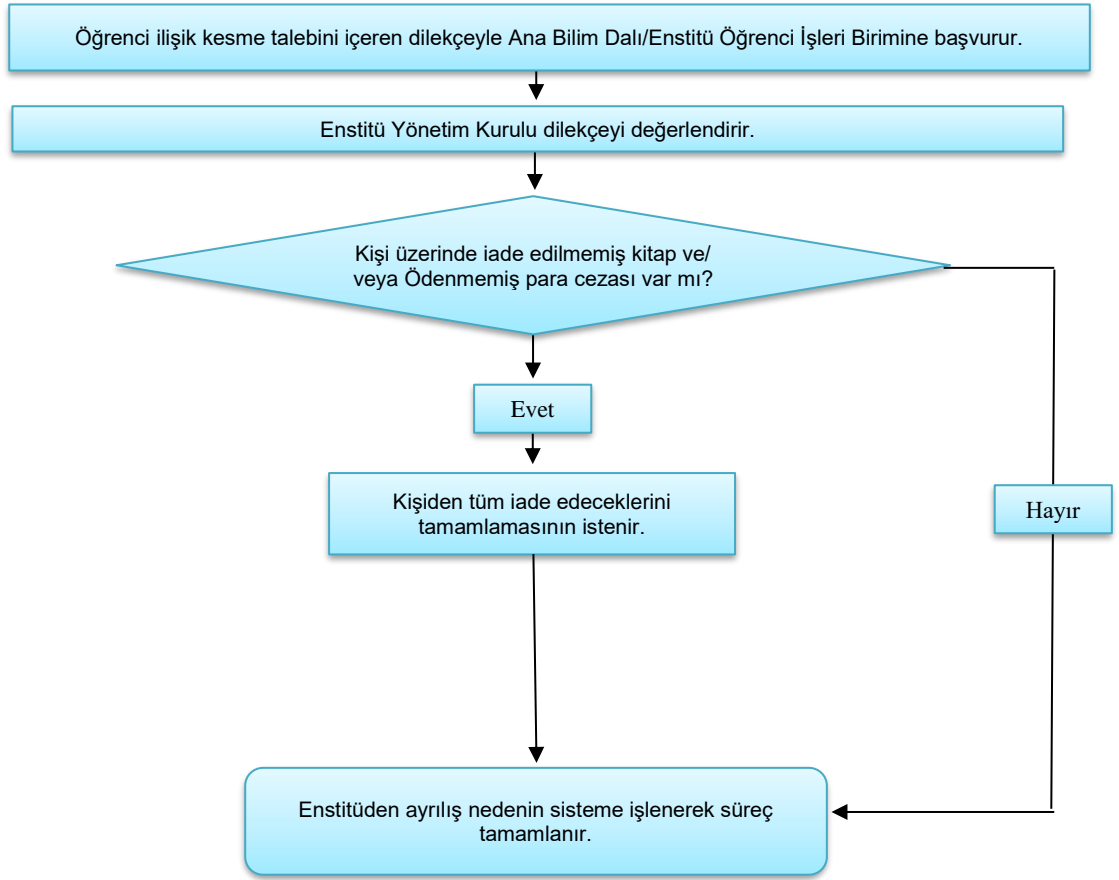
Öğrenci ilişik kesme talebini içeren dilekçeyle Ana Bilim Dalı/Enstitü Öğrenci İşleri Birimine başvurur.

Enstitü Yönetim Kurulu dilekçeyi değerlendirir.

Kişi üzerinde iade edilmemiş kitap ve/ veya Ödenmemiş para cezası var mı?

Evet

Kişiden tüm iade edeceklerini tamamlamasının istenir.

Hayır

Enstitüden ayrılış nedenin sisteme işlenerek süreç tamamlanır.